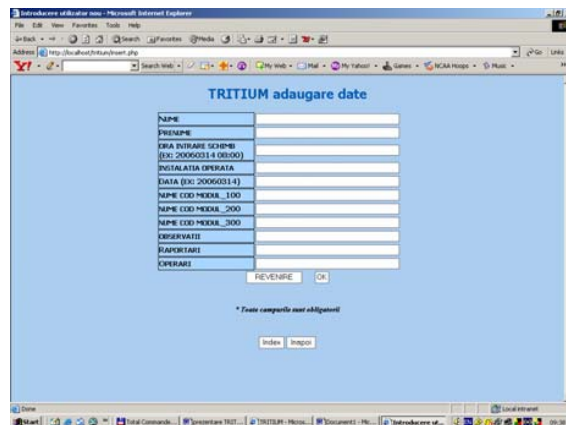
Introducere utilizator nou - Microsoft Internet Explorer

File Edit View Favorites Tools Help

Back Search Favorites Media

Address http://localhost/tritium/insert.php

Go Links

Y! Search Web My Web Mail My Yahoo! Games NCAA Hoops Music

TRITIUM adaugare date

| NUME | |
|---|---|
| PRENUME | |
| ORA INTRARE SCHIMB (EX: 20060314 08:00) | |
| INSTALATIA OPERATA | |
| DATA (EX: 20060314) | |
| NUME COD MODUL_100 | |
| NUME COD MODUL_200 | |
| NUME COD MODUL_300 | |
| OBSERVATII | |
| RAPORTARI | |
| OPERARI | |

REVENIRE OK

* Toate campurile sunt obligatorii

Index Inapoi

Done

Local intranet

Start Total Commande... Prezentare TRIT... TRITIUM - Micros... Document1 - Mic... Introducere ut... 09:38